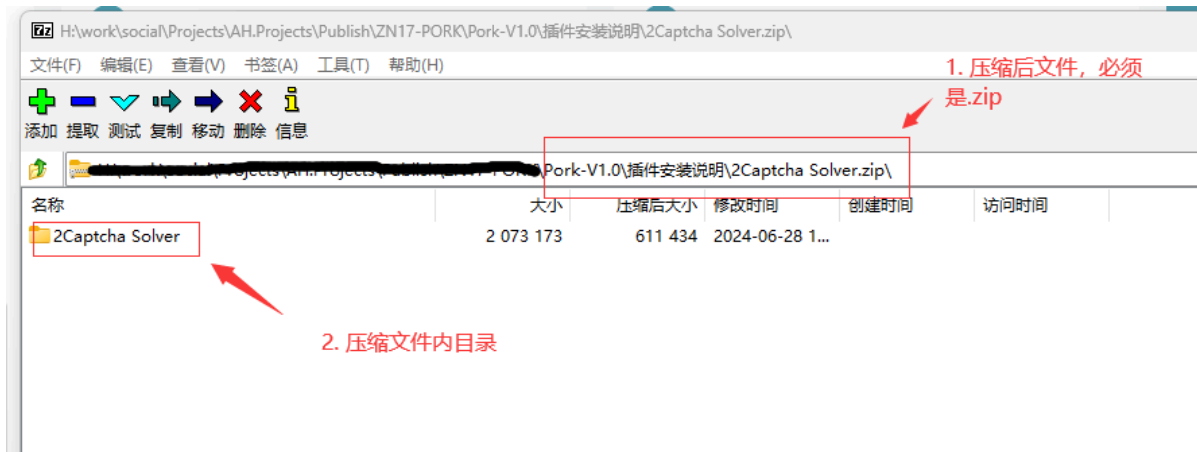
7z H:\work\social\Projects\AH.Projects\Publish\ZN17-PORK\Pork-V1.0\插件安装说明\2Captcha Solver.zip\

文件(F) 编辑(E) 查看(V) 书签(A) 工具(T) 帮助(H)

1. 压缩后文件，必须是.zip

添加 提取 测试 复制 移动 删除 信息

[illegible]Pork-V1.0\插件安装说明\2Captcha Solver.zip\

| 名称 | 大小 | 压缩后大小 | 修改时间 | 创建时间 | 访问时间 |
|---|---|---|---|---|---|
| 2Captcha Solver | 2 073 173 | 611 434 | 2024-06-28 1... | | |

2. 压缩文件内目录